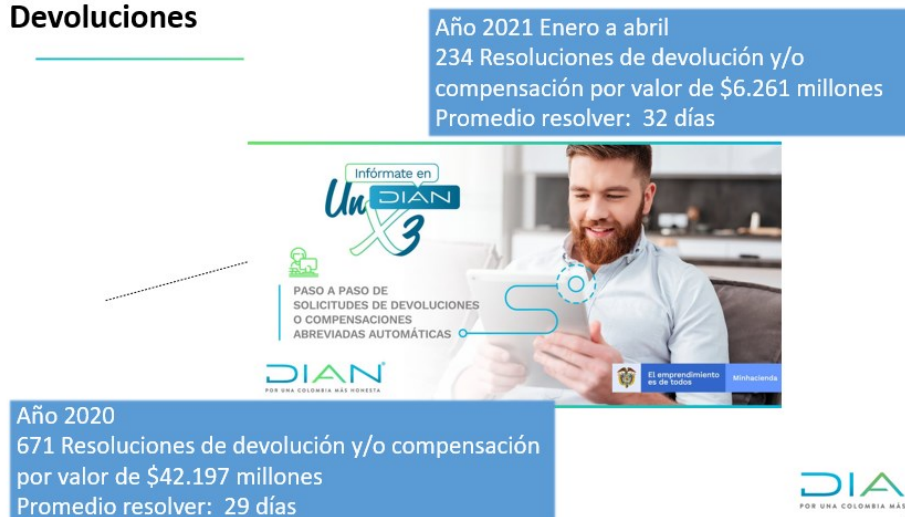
Devoluciones

Año 2021 Enero a abril
234 Resoluciones de devolución y/o compensación por valor de $6.261 millones
Promedio resolver: 32 días

Infórmate en
Un DIAN X3

PASO A PASO DE SOLICITUDES DE DEVOLUCIONES O COMPENSACIONES ABREVIADAS AUTOMÁTICAS

DIAN
POR UNA COLOMBIA MÁS HONESTA

El emprendimiento es de todos
Minhacienda

Año 2020
671 Resoluciones de devolución y/o compensación por valor de $42.197 millones
Promedio resolver: 29 días

DIAN
POR UNA COLOMBIA MÁS